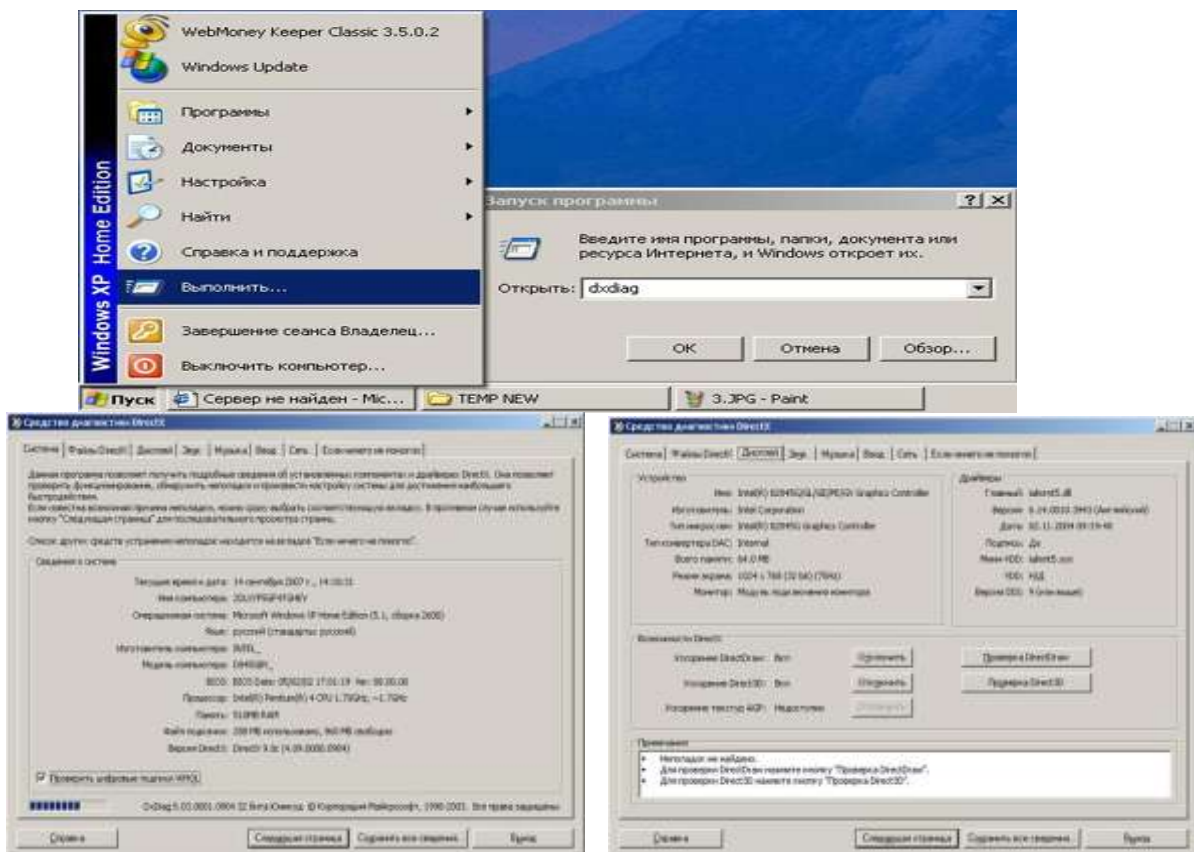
WebMoney Keeper Classic 3.5.0.2
Windows Update
Программы
Документы
Настройка
Найти
Справка и поддержка
Выполнить...
Завершение сеанса Владелец...
Выключить компьютер...
Windows XP Home Edition

Запуск программы
Введите имя программы, папки, документа или ресурса Интернета, и Windows откроет их.
Открыть: dxdiag
OK
Отмена
Обзор...

Пуск
Сервер не найден - Mic...
TEMP NEW
3.JPG - Paint

Средство диагностики DirectX
Система | Файлы DirectX | Дисплей | Звук | Музыка | Ввод | Сеть | Если ничего не помогло
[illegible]
Сведения о системе
Текущие время и дата: 14 сентября 2007 г., 14:10:31
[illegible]
Операционная система: Microsoft Windows XP Home Edition (5.1, сборка 2600)
Язык: русский (стандартно: русский)
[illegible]
Процессор: Intel(R) Pentium(R) 4 CPU 1.70GHz, ~1.7GHz
Память: 512MB RAM
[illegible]
Версия DirectX: DirectX 9.0c (4.09.0000.0904)
Проверить цифровые подписи WHQL
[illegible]
Справка
Следующая страница
Сохранить все сведения...
Выход

Средство диагностики DirectX
Система | Файлы DirectX | Дисплей | Звук | Музыка | Ввод | Сеть | Если ничего не помогло
Устройство
Имя: Intel(R) 82845G/GL/GE/PE/GV Graphics Controller
Изготовитель: Intel Corporation
Тип микросхем: Intel(R) 82845G Graphics Controller
Тип конвертера (DAC): Internal
Всего памяти: 64.0 MB
Режим экрана: 1024 x 768 (32 bit) (75Hz)
Монитор: Модуль подключения монитора
Драйверы
Главный: ialmrnt5.dll
Версия: 6.14.0010.3943 (Английский)
Дата: 02.11.2004 09:19:48
Подпись: Да
Мини VDD: ialmnt5.sys
VDD: Н/Д
Версия DDI: 9 (или выше)
Возможности DirectX
Ускорение DirectDraw: Вкл
Ускорение Direct3D: Вкл
Ускорение текстур AGP: Недоступно
Отключить
Отключить
Отключить
Проверка DirectDraw
Проверка Direct3D
Примечания
Неполадок не найдено.
Для проверки DirectDraw нажмите кнопку "Проверка DirectDraw".
Для проверки Direct3D нажмите кнопку "Проверка Direct3D".
Справка
Следующая страница
Сохранить все сведения...
Выход